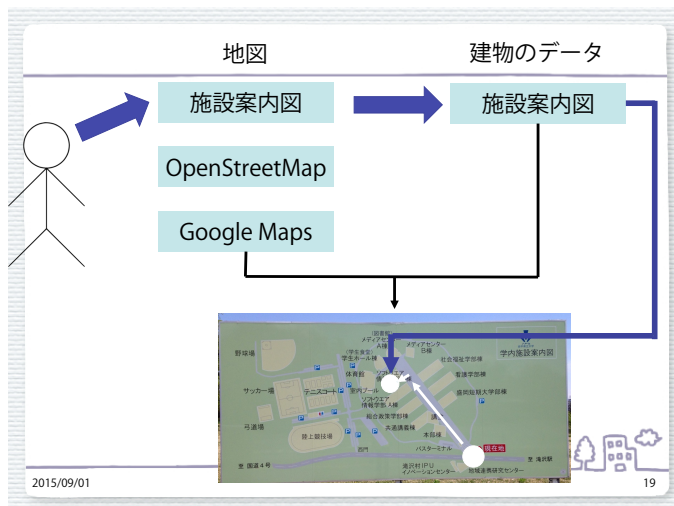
地図

建物のデータ

施設案内図

施設案内図

OpenStreetMap

Google Maps

学内施設案内図

野球場

サッカー場

弓道場

陸上競技場

体育館

テニスコート

学生ホール棟

メディアセンター

社会福祉学部棟

看護学部棟

盛岡短期大学部棟

ソフトウエア情報学部

総合教育学習棟

共通講義棟

本部棟

現在地

バスターミナル

国道４号

滝沢村IPUイノベーションセンター

地域連携研究センター

至 滝沢駅

西門

2015/09/01

19